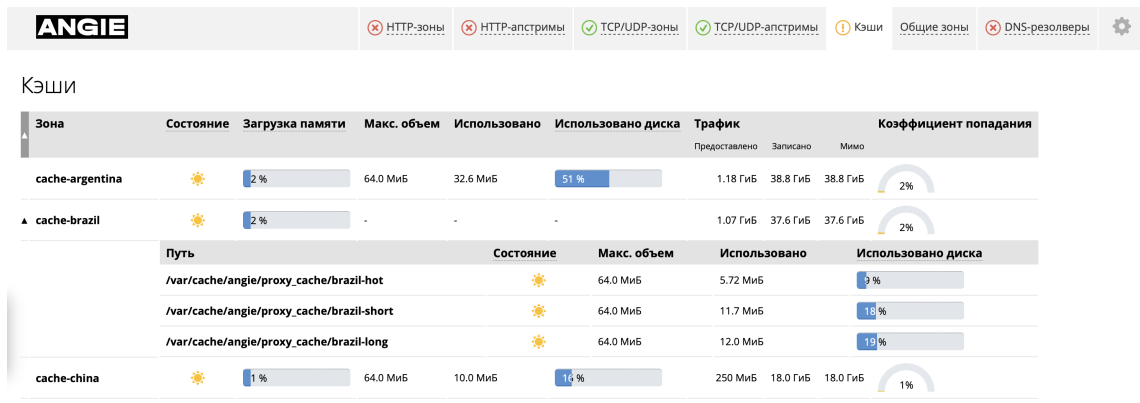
ANGIE

HTTP-зоны | HTTP-апстримы | TCP/UDP-зоны | TCP/UDP-апстримы | Кэши | Общие зоны | DNS-резолверы

Кэши

| Зона | Состояние | Загрузка памяти | Макс. объем | Использовано | Использовано диска | Трафик Предоставлено | Записано | Мимо | Коэффициент попадания |
|---|---|---|---|---|---|---|---|---|---|
| cache-argentina | | 2 % | 64.0 МиБ | 32.6 МиБ | 51 % | 1.18 ГиБ | 38.8 ГиБ | 38.8 ГиБ | 2% |
| ▲ cache-brazil | | 2 % | - | - | - | 1.07 ГиБ | 37.6 ГиБ | 37.6 ГиБ | 2% |

| Путь | Состояние | Макс. объем | Использовано | Использовано диска |
|---|---|---|---|---|
| /var/cache/angie/proxy_cache/brazil-hot | | 64.0 МиБ | 5.72 МиБ | 9 % |
| /var/cache/angie/proxy_cache/brazil-short | | 64.0 МиБ | 11.7 МиБ | 18 % |
| /var/cache/angie/proxy_cache/brazil-long | | 64.0 МиБ | 12.0 МиБ | 19 % |

| cache-china | | 1 % | 64.0 МиБ | 10.0 МиБ | 16 % | 250 МиБ | 18.0 ГиБ | 18.0 ГиБ | 1% |
|---|---|---|---|---|---|---|---|---|---|